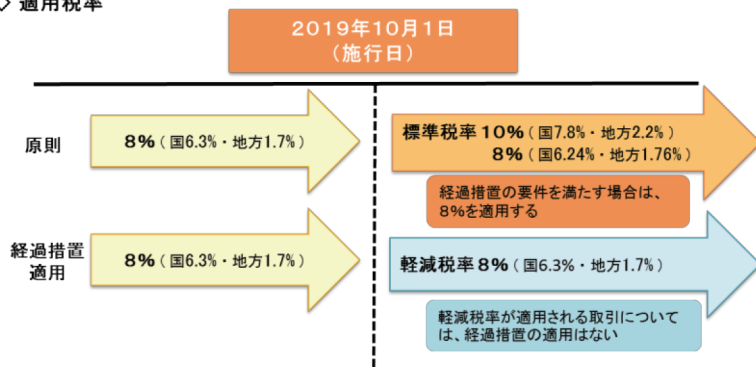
◇ 適用税率

2019年10月1日
（施行日）

原則

8%（国6.3%・地方1.7%）

標準税率 10%（国7.8%・地方2.2%）
8%（国6.24%・地方1.76%）

経過措置の要件を満たす場合は、8%を適用する

経過措置適用

8%（国6.3%・地方1.7%）

軽減税率 8%（国6.3%・地方1.7%）

軽減税率が適用される取引については、経過措置の適用はない